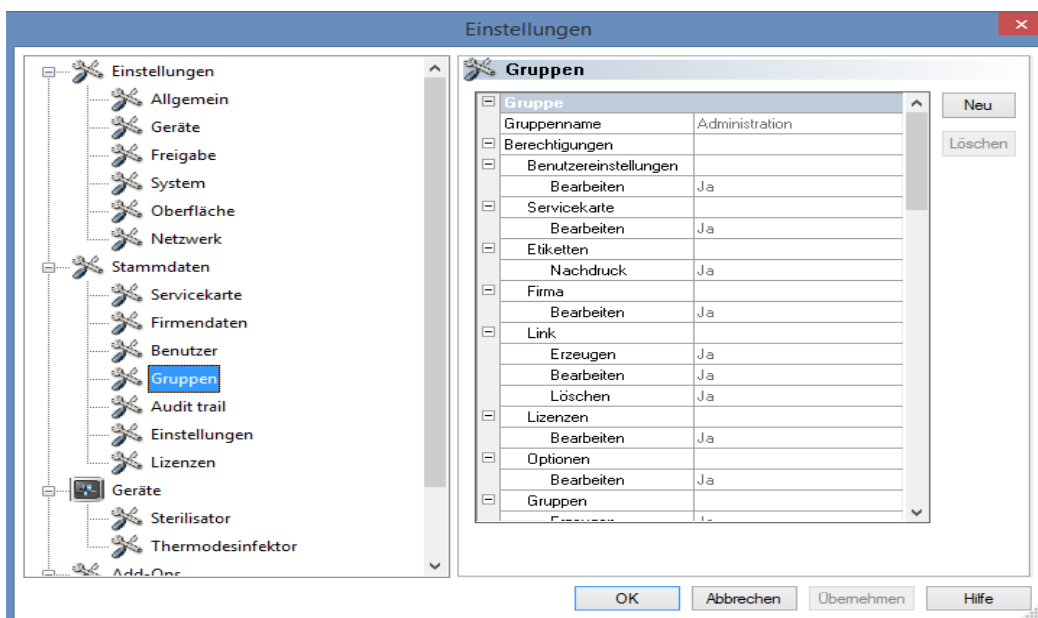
Einstellungen

Einstellungen
Allgemein
Geräte
Freigabe
System
Oberfläche
Netzwerk
Stammdaten
Servicekarte
Firmendaten
Benutzer
Gruppen
Audit trail
Einstellungen
Lizenzen
Geräte
Sterilisator
Thermodesinfektor
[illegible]

Gruppen

| | |
|---|---|
| Gruppe | |
| Gruppenname | Administration |
| Berechtigungen | |
| Benutzereinstellungen | |
| Bearbeiten | Ja |
| Servicekarte | |
| Bearbeiten | Ja |
| Etiketten | |
| Nachdruck | Ja |
| Firma | |
| Bearbeiten | Ja |
| Link | |
| Erzeugen | Ja |
| Bearbeiten | Ja |
| Löschen | Ja |
| Lizenzen | |
| Bearbeiten | Ja |
| Optionen | |
| Bearbeiten | Ja |
| Gruppen | |
| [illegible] | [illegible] |

Neu
Löschen

OK
Abbrechen
Übernehmen
Hilfe